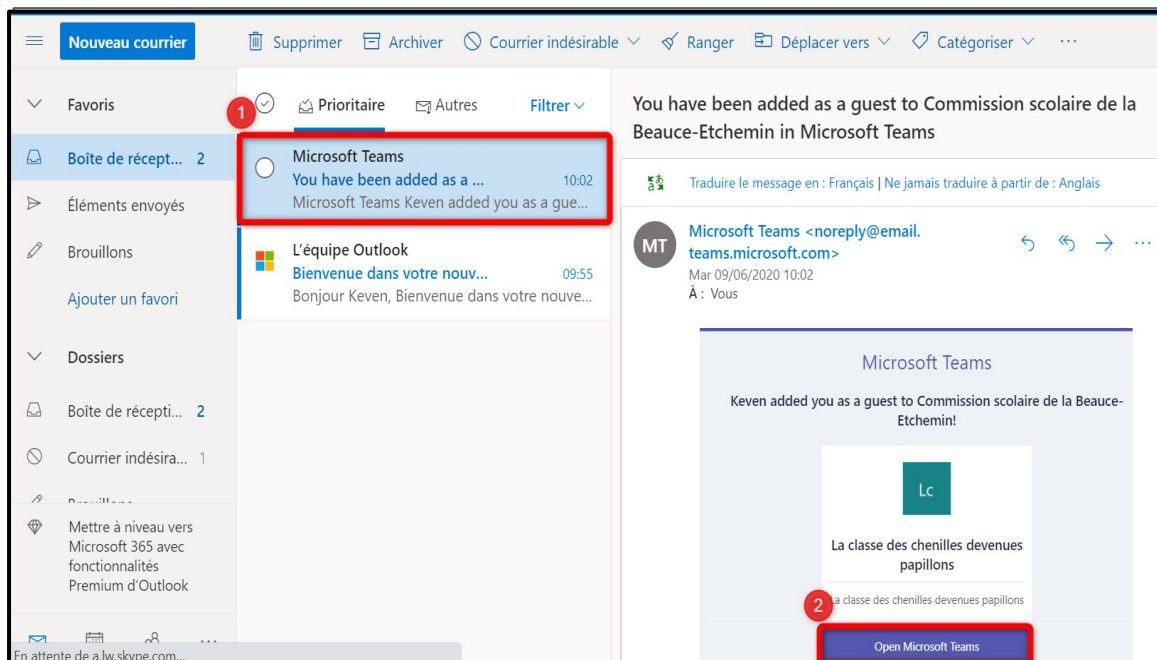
Nouveau courrier

Supprimer Archiver Courrier indésirable Ranger Déplacer vers Catégoriser ···

Favoris

Boîte de récept... 2

Éléments envoyés

Brouillons

Ajouter un favori

Dossiers

Boîte de récepti... 2

Courrier indésira... 1

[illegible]

Mettre à niveau vers Microsoft 365 avec fonctionnalités Premium d'Outlook

En attente de a.lw.skype.com...

1

Prioritaire Autres Filtrer

Microsoft Teams
You have been added as a ... 10:02
Microsoft Teams Keven added you as a gue...

L'équipe Outlook
Bienvenue dans votre nouv... 09:55
Bonjour Keven, Bienvenue dans votre nouve...

You have been added as a guest to Commission scolaire de la Beauce-Etchemin in Microsoft Teams

Traduire le message en : Français | Ne jamais traduire à partir de : Anglais

MT

Microsoft Teams <noreply@email.teams.microsoft.com>
Mar 09/06/2020 10:02
À : Vous

Microsoft Teams

Keven added you as a guest to Commission scolaire de la Beauce-Etchemin!

Lc

La classe des chenilles devenues papillons

La classe des chenilles devenues papillons

2

Open Microsoft Teams